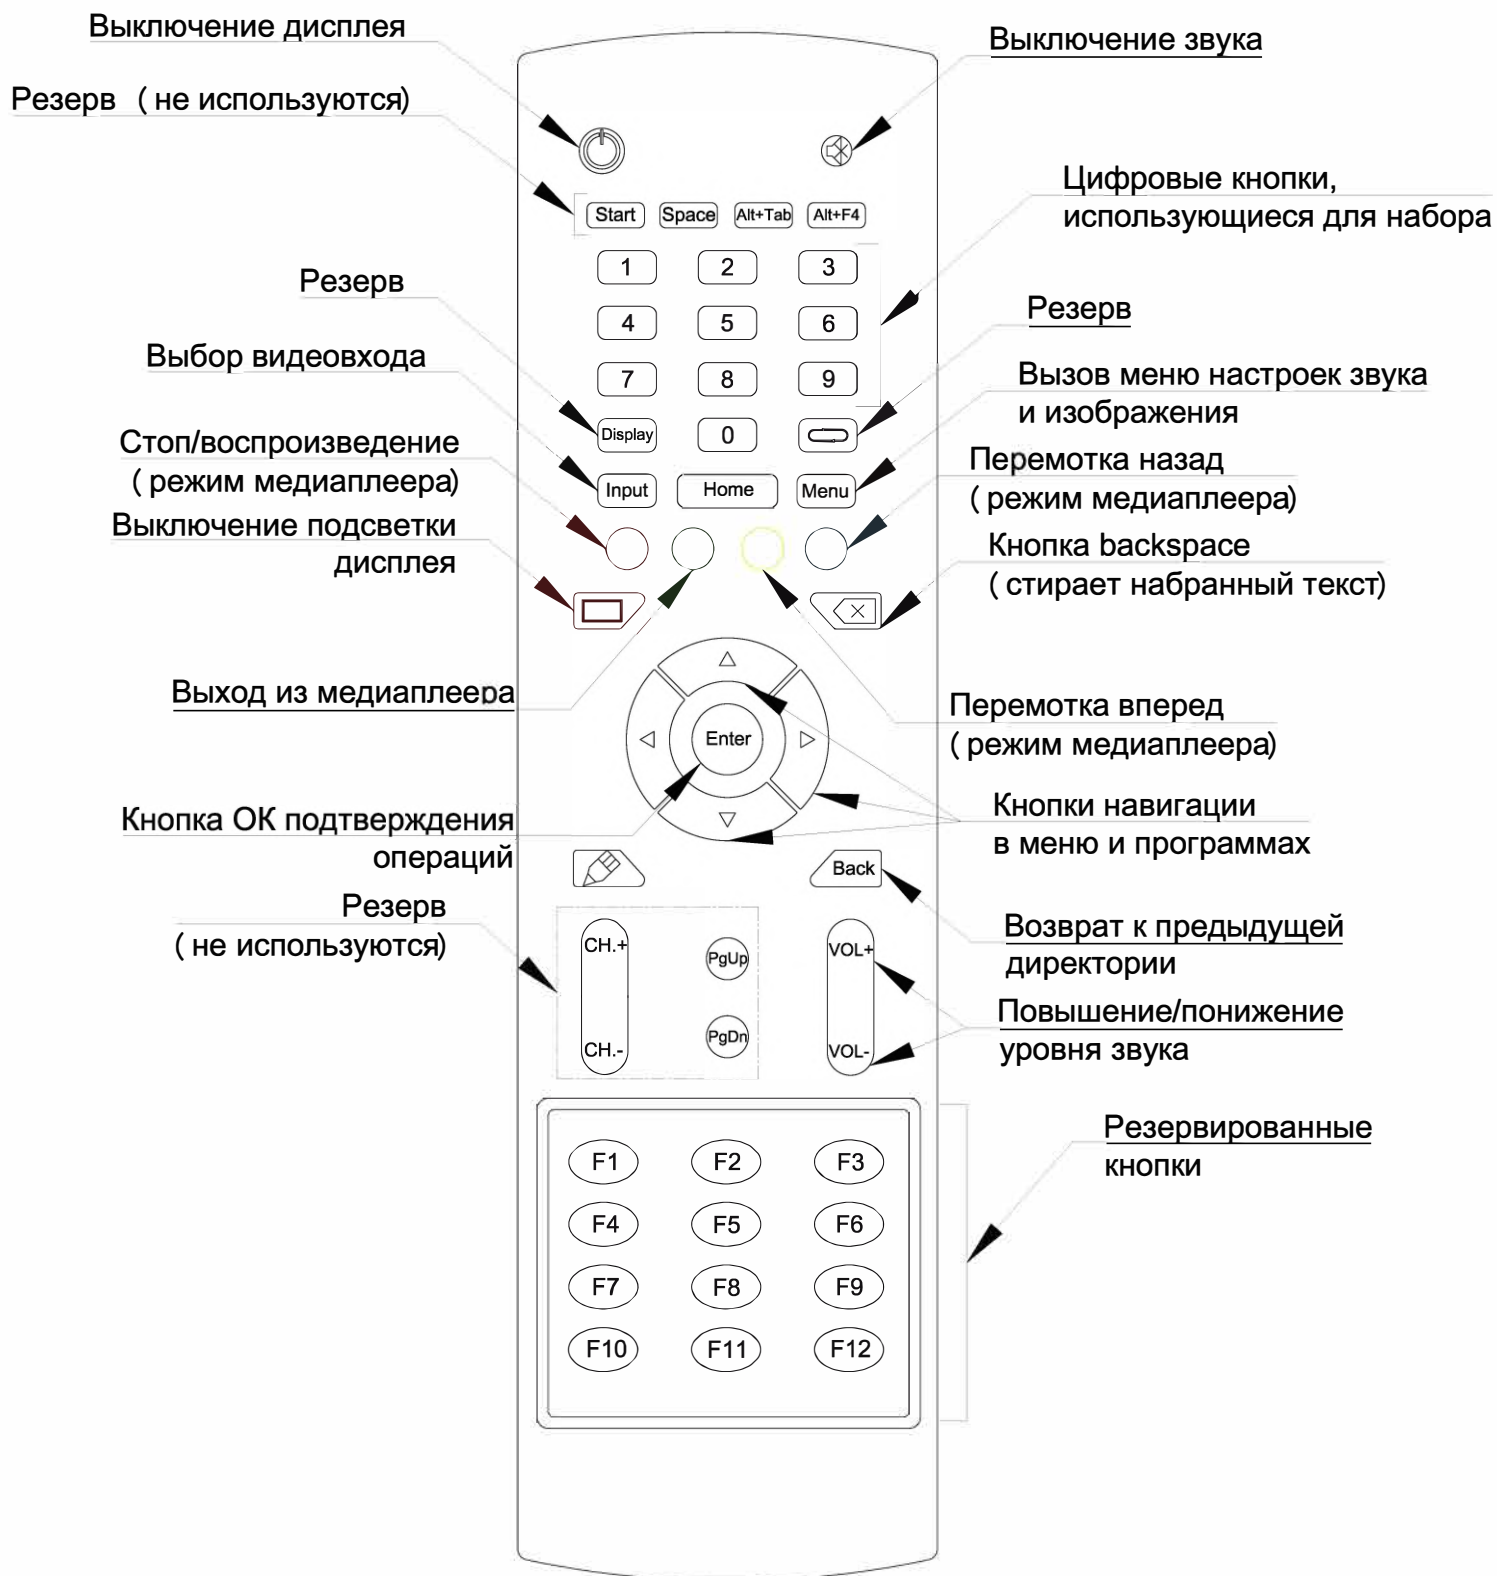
Выключение дисплея

Выключение звука

Резерв ( не используются)

Start Space Alt+Tab Alt+F4

Цифровые кнопки, использующиеся для набора

1 2 3

4 5 6

7 8 9

Резерв

Резерв

Выбор видеовхода

Вызов меню настроек звука и изображения

Display 0

Стоп/воспроизведение ( режим медиаплеера)

Input Home Menu

Перемотка назад ( режим медиаплеера)

Выключение подсветки дисплея

Кнопка backspace ( стирает набранный текст)

Выход из медиаплеера

Перемотка вперед ( режим медиаплеера)

Enter

Кнопка ОК подтверждения операций

Кнопки навигации в меню и программах

Back

Резерв ( не используются)

Возврат к предыдущей директории

CH.+ PgUp VOL+

CH.- PgDn VOL-

Повышение/понижение уровня звука

Резервированные кнопки

F1 F2 F3

F4 F5 F6

F7 F8 F9

F10 F11 F12